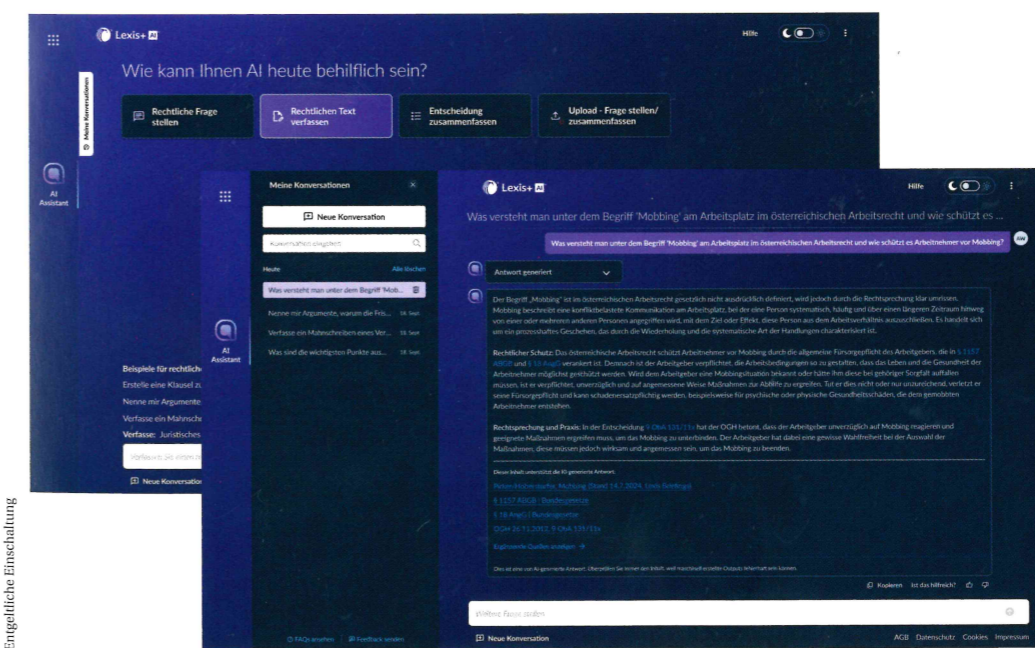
Lexis+ AI

Hilfe

Wie kann Ihnen AI heute behilflich sein?

Rechtliche Frage stellen

Rechtlichen Text verfassen

Entscheidung zusammenfassen

Upload · Frage stellen/ zusammenfassen

Meine Konversationen

AI Assistant

Beispiele für rechtlich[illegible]

Erstelle eine Klausel zu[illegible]

Nenne mir Argumente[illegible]

Verfasse ein Mahnschr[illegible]

Verfasse: Juristisches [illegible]

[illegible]

Neue Konversation

Meine Konversationen

Neue Konversation

Konversationen durchsuchen

Heute

Alle löschen

Was versteht man unter dem Begriff 'Mob...

Nenne mir Argumente, warum die Fris...

Verfasse ein Mahnschreiben eines Ver...

Was sind die wichtigsten Punkte aus...

FAQs ansehen

Feedback senden

AI Assistant

Lexis+ AI

Hilfe

Was versteht man unter dem Begriff 'Mobbing' am Arbeitsplatz im österreichischen Arbeitsrecht und wie schützt es ...

Was versteht man unter dem Begriff 'Mobbing' am Arbeitsplatz im österreichischen Arbeitsrecht und wie schützt es Arbeitnehmer vor Mobbing?

AW

Antwort generiert

Der Begriff „Mobbing" ist im österreichischen Arbeitsrecht gesetzlich nicht ausdrücklich definiert, wird jedoch durch die Rechtsprechung klar umrissen. Mobbing beschreibt eine konfliktbelastete Kommunikation am Arbeitsplatz, bei der eine Person systematisch, häufig und über einen längeren Zeitraum hinweg von einer oder mehreren anderen Personen angegriffen wird, mit dem Ziel oder Effekt, diese Person aus dem Arbeitsverhältnis auszuschließen. Es handelt sich um ein prozesshaftes Geschehen, das durch die Wiederholung und die systematische Art der Handlungen charakterisiert ist.

Rechtlicher Schutz: Das österreichische Arbeitsrecht schützt Arbeitnehmer vor Mobbing durch die allgemeine Fürsorgepflicht des Arbeitgebers, die in § 1157 ABGB und § 18 AngG verankert ist. Demnach ist der Arbeitgeber verpflichtet, die Arbeitsbedingungen so zu gestalten, dass das Leben und die Gesundheit der Arbeitnehmer möglichst geschützt werden. Wird dem Arbeitgeber eine Mobbingsituation bekannt oder hätte ihm diese bei gehöriger Sorgfalt auffallen müssen, ist er verpflichtet, unverzüglich und auf angemessene Weise Maßnahmen zur Abhilfe zu ergreifen. Tut er dies nicht oder nur unzureichend, verletzt er seine Fürsorgepflicht und kann schadenersatzpflichtig werden, beispielsweise für psychische oder physische Gesundheitsschäden, die dem gemobbten Arbeitnehmer entstehen.

Rechtsprechung und Praxis: In der Entscheidung 9 ObA 131/11x hat der OGH betont, dass der Arbeitgeber unverzüglich auf Mobbing reagieren und geeignete Maßnahmen ergreifen muss, um das Mobbing zu unterbinden. Der Arbeitgeber hat dabei eine gewisse Wahlfreiheit bei der Auswahl der Maßnahmen, diese müssen jedoch wirksam und angemessen sein, um das Mobbing zu beenden.

Dieser Inhalt unterstützt die KI-generierte Antwort.

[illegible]

§ 1157 ABGB | Bundesgesetze

§ 18 AngG | Bundesgesetze

OGH 26.11.2012, 9 ObA 131/11x

Ergänzende Quellen anzeigen →

Dies ist eine von AI generierte Antwort. Überprüfen Sie immer den Inhalt, weil maschinell erstellte Outputs fehlerhaft sein können.

Kopieren Ist das hilfreich?

Weitere Fragen stellen

Neue Konversation

AGB Datenschutz Cookies Impressum

Entgeltliche Einschaltung